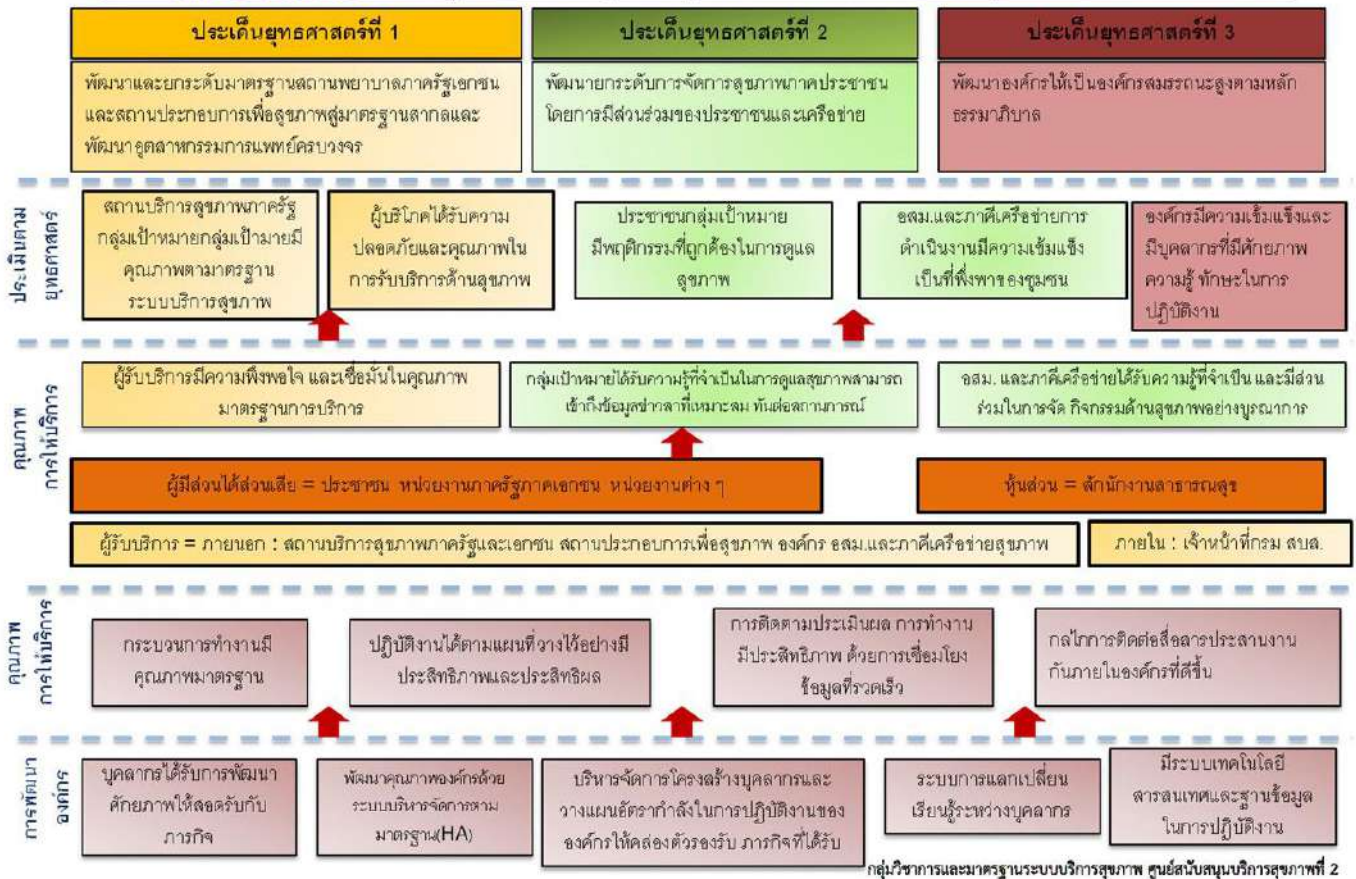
ประเด็นยุทธศาสตร์ที่ 1

พัฒนาและยกระดับมาตรฐานสถานพยาบาลภาครัฐเอกชน และสถานประกอบการเพื่อสุขภาพสู่มาตรฐานสากลและพัฒนาอุตสาหกรรมการแพทย์ครบวงจร

ประเด็นยุทธศาสตร์ที่ 2

พัฒนายกระดับการจัดการสุขภาพภาคประชาชน โดยการมีส่วนร่วมของประชาชนและเครือข่าย

ประเด็นยุทธศาสตร์ที่ 3

พัฒนาองค์กรให้เป็นองค์กรสมรรถนะสูงตามหลักธรรมาภิบาล

ประเมินผล ยุทธศาสตร์

สถานบริการสุขภาพภาครัฐ กลุ่มเป้าหมายกลุ่มเป้ามายมีคุณภาพตามาตรฐาน ระบบบริการสุขภาพ

ผู้บริโภคได้รับความปลอดภัยและคุณภาพในการรับบริการด้านสุขภาพ

ประชาชนกลุ่มเป้าหมาย มีพฤติกรรมที่ถูกต้องในการดูแลสุขภาพ

อสม.และภาคีเครือข่ายการดำเนินงานมีความเข้มแข็ง เป็นที่พึ่งพาของชุมชน

องค์กรมีความเข้มแข็งและมีบุคลากรที่มีศักยภาพ ความรู้ ทักษะในการปฏิบัติงาน

คุณภาพ การให้บริการ

ผู้รับบริการมีความพึงพอใจ และเชื่อมั่นในคุณภาพมาตรฐานการบริการ

กลุ่มเป้าหมายได้รับความรู้ที่จำเป็นในการดูแลสุขภาพสามารถเข้าถึงข้อมูลข่าวสารที่เหมาะสม ทันต่อสถานการณ์

อสม. และภาคีเครือข่ายได้รับความรู้ที่จำเป็น และมีส่วนร่วมในการจัด กิจกรรมด้านสุขภาพอย่างบูรณาการ

ผู้มีส่วนได้ส่วนเสีย = ประชาชน หน่วยงานภาครัฐภาคเอกชน หน่วยงานต่าง ๆ

หุ้นส่วน = สำนักงานสาธารณสุข

ผู้รับบริการ = ภายนอก : สถานบริการสุขภาพภาครัฐและเอกชน สถานประกอบการเพื่อสุขภาพ องค์กร อสม.และภาคีเครือข่ายสุขภาพ

ภายใน : เจ้าหน้าที่กรม สบส.

คุณภาพ การให้บริการ

กระบวนการทำงานมีคุณภาพมาตรฐาน

ปฏิบัติงานได้ตามแผนที่วางไว้อย่างมีประสิทธิภาพและประสิทธิผล

การติดตามประเมินผล การทำงานมีประสิทธิภาพ ด้วยการเชื่อมโยงข้อมูลที่รวดเร็ว

กลไกการติดต่อสื่อสารประสานงานกันภายในองค์กรที่ดีขึ้น

การพัฒนา องค์กร

บุคลากรได้รับการพัฒนาศักยภาพให้สอดรับกับภารกิจ

พัฒนาคุณภาพองค์กรด้วยระบบบริหารจัดการตามมาตรฐาน(HA)

บริหารจัดการโครงสร้างบุคลากรและวางแผนอัตรากำลังในการปฏิบัติงานขององค์กรให้สอดคล้องตัวรองรับ ภารกิจที่ได้รับ

ระบบการแลกเปลี่ยนเรียนรู้ระหว่างบุคลากร

มีระบบเทคโนโลยีสารสนเทศและฐานข้อมูลในการปฏิบัติงาน

กลุ่มวิชาการและมาตรฐานระบบบริการสุขภาพ ศูนย์สนับสนุนบริการสุขภาพที่ 2